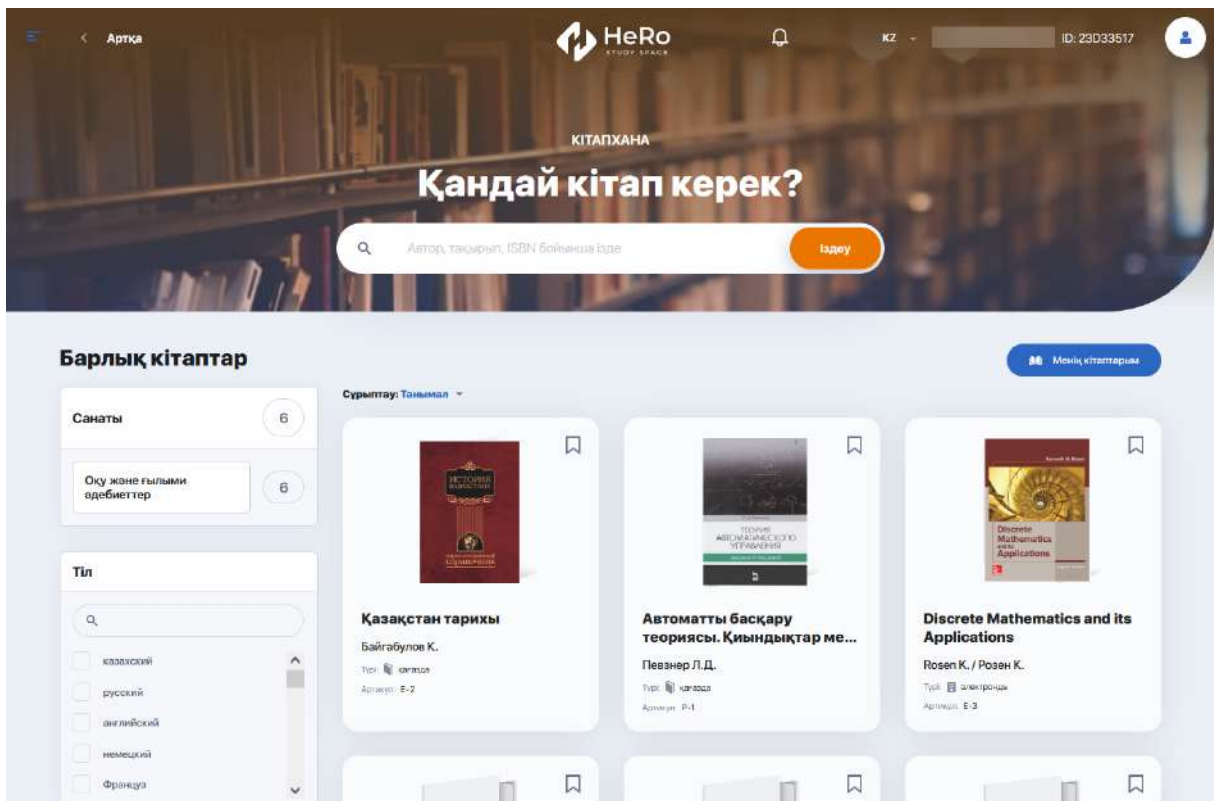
Артқа

HeRo
STUDY SPACE

KZ

ID: 23D33517

КІТАПХАНА
Қандай кітап керек?

Автор, тақырып, ISBN бойынша ізде

Іздеу

Барлық кітаптар

Менің кітаптарым

Сұрыптау: Танымал

Санаты 6

Оқу және ғылыми әдебиеттер 6

Тіл

казахский
русский
английский
немецкий
Француз

ИСТОРИЯ КАЗАХСТАНА

Қазақстан тарихы
Байгабулов К.
Түрі: қағазда
Артикул: Е-2

ТЕОРИЯ АВТОМАТИЧЕСКОГО УПРАВЛЕНИЯ

Автоматты басқару теориясы. Қиындықтар ме...
Певзнер Л.Д.
Түрі: қағазда
Артикул: Р-1

Discrete Mathematics and its Applications

Discrete Mathematics and its Applications
Rosen K. / Розен К.
Түрі: электронды
Артикул: Е-3